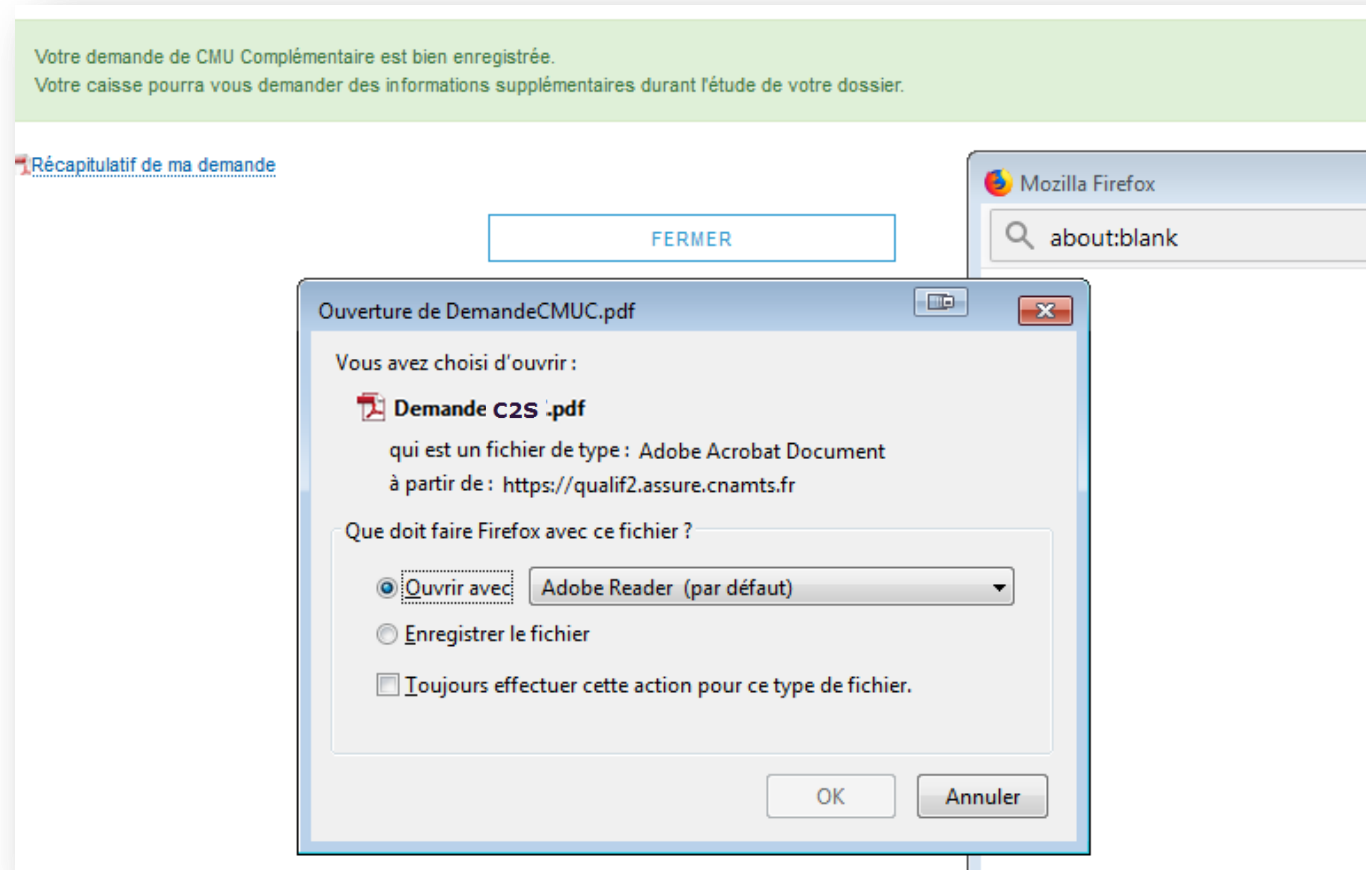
Votre demande de CMU Complémentaire est bien enregistrée.
Votre caisse pourra vous demander des informations supplémentaires durant l'étude de votre dossier.

Récapitulatif de ma demande

FERMER

Mozilla Firefox

about:blank

Ouverture de DemandeCMUC.pdf

Vous avez choisi d'ouvrir :

Demande C2S .pdf

qui est un fichier de type : Adobe Acrobat Document

à partir de : https://qualif2.assure.cnamts.fr

Que doit faire Firefox avec ce fichier ?

Ouvrir avec Adobe Reader (par défaut)

Enregistrer le fichier

Toujours effectuer cette action pour ce type de fichier.

OK

Annuler